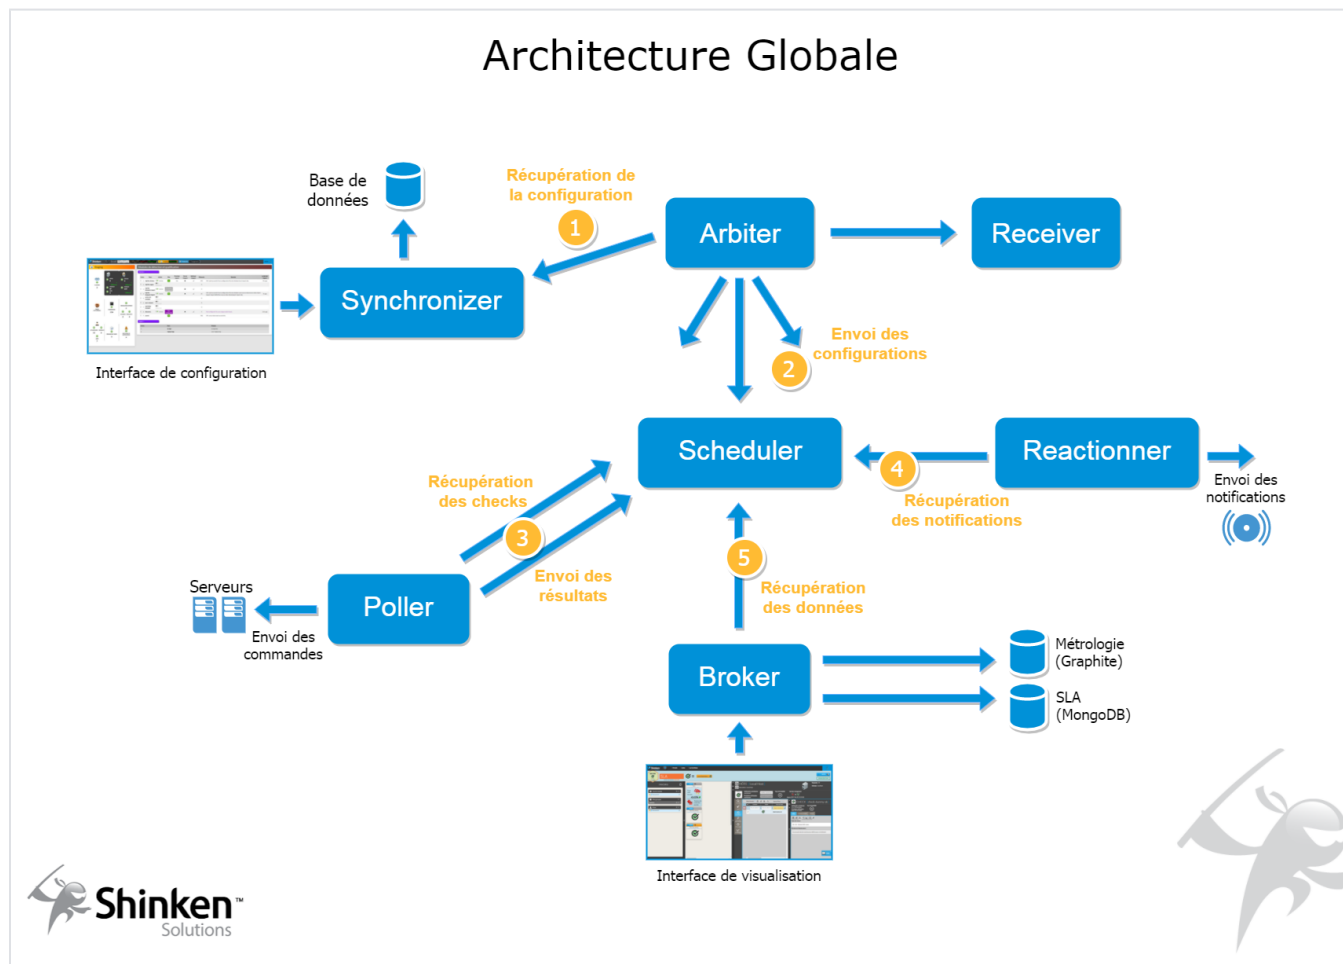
Architecture Globale

Base de données

Récupération de la configuration

1

Arbiter

Receiver

Synchronizer

Interface de configuration

Envoi des configurations

2

Scheduler

Reactionner

4

Envoi des notifications

Récupération des notifications

Récupération des checks

3

Envoi des résultats

Serveurs

Poller

Envoi des commandes

5

Récupération des données

Broker

Métrologie (Graphite)

SLA (MongoDB)

Interface de visualisation

Shinken™ Solutions